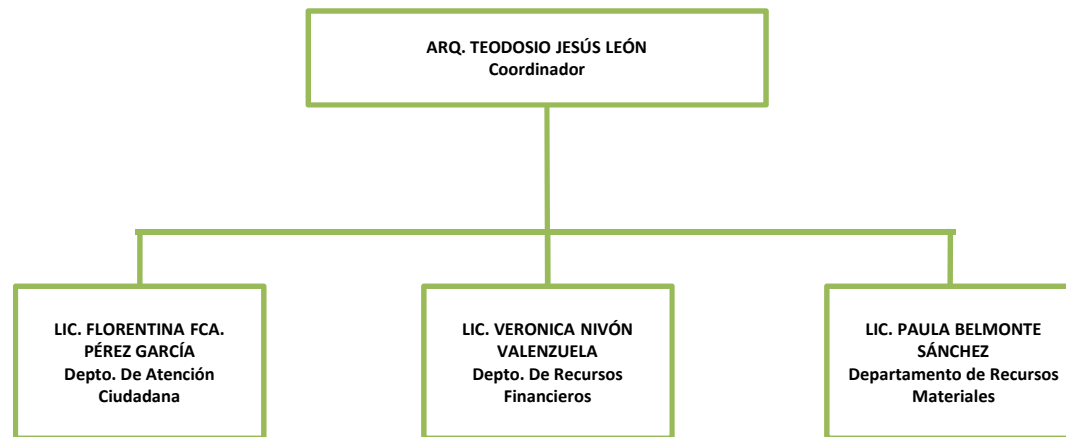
ARQ. TEODOSIO JESÚS LEÓN
Coordinador

LIC. FLORENTINA FCA. PÉREZ GARCÍA
Depto. De Atención Ciudadana

LIC. VERONICA NIVÓN VALENZUELA
Depto. De Recursos Financieros

LIC. PAULA BELMONTE SÁNCHEZ
Departamento de Recursos Materiales